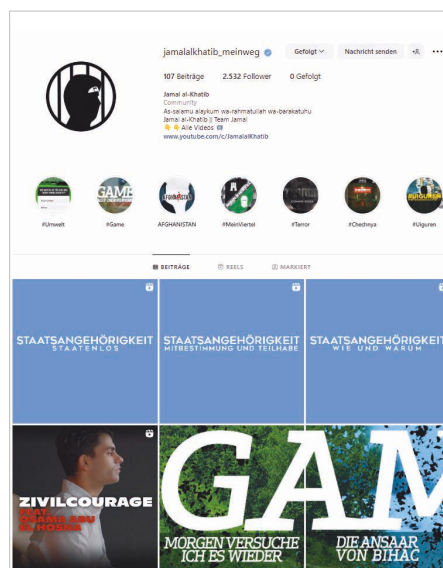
jamalalkhatib_meinweg

Gefolgt

Nachricht senden

107 Beiträge 2.532 Follower 0 Gefolgt

Jamal al-Khatib
Community
As-salamu alaykum wa-rahmatullah wa-barakatuhu
Jamal al-Khatib || Team Jamal
👇👇 Alle Videos
www.youtube.com/c/JamalalKhatib

#Umwelt #Game AFGHANISTAN #MeinViertel #Terror #Chechnya #Uiguren

BEITRÄGE REELS MARKIERT

STAATSANGEHÖRIGKEIT STAATENLOS

STAATSANGEHÖRIGKEIT MITBESTIMMUNG UND TEILHABE

STAATSANGEHÖRIGKEIT WIE UND WARUM

ZIVILCOURAGE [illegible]

GAM

MORGEN VERSUCHE ICH ES WIEDER

DIE ANSAAR VON BIHAC